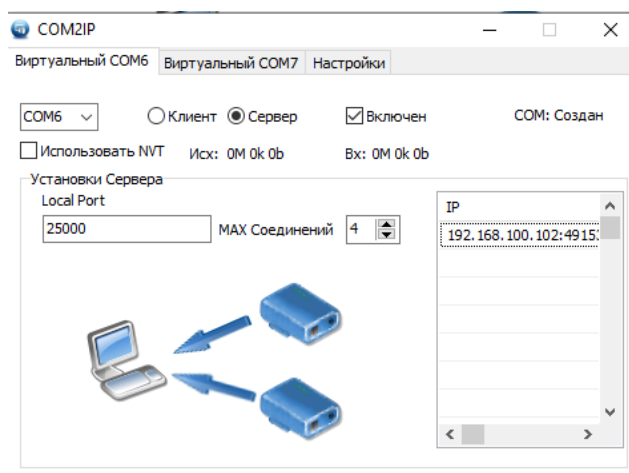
COM2IP

Виртуальный COM6 | Виртуальный COM7 | Настройки

COM6

Клиент Сервер

Включен

COM: Создан

Использовать NVT

Исх: 0M 0k 0b

Вх: 0M 0k 0b

Установки Сервера

Local Port

25000

MAX Соединений

4

IP

192.168.100.102:4915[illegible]